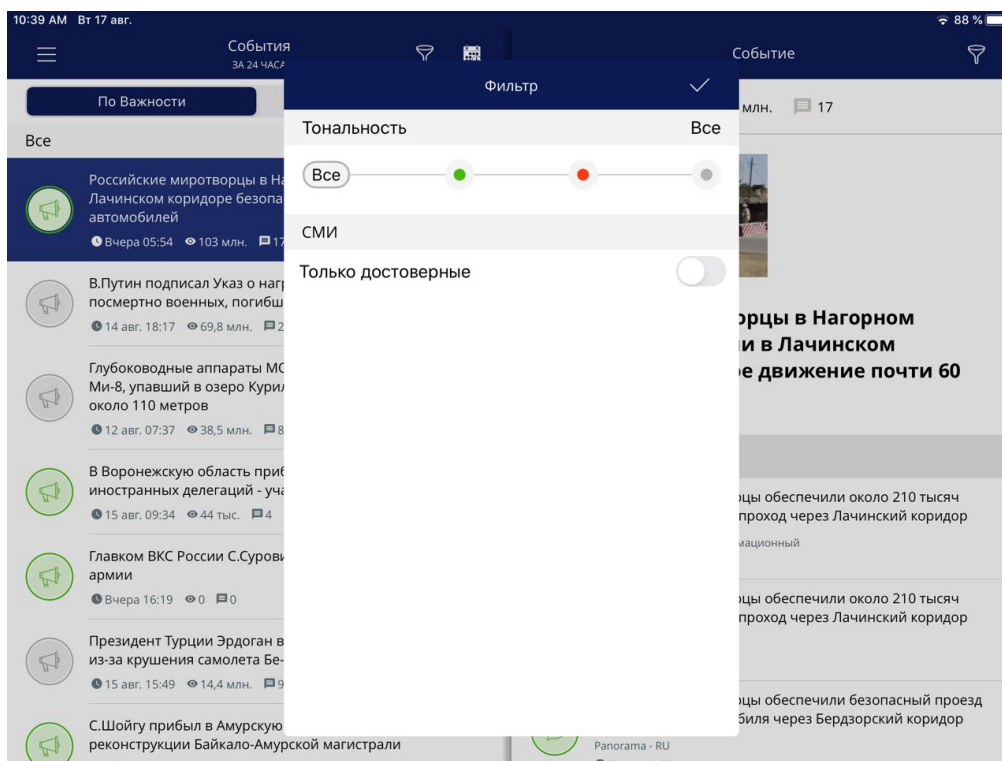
10:39 AM Вт 17 авг.

88 %

События
ЗА 24 ЧАСА

Событие

По Важности

Все

Российские миротворцы в На
Лачинском коридоре безопа
автомобилей
Вчера 05:54 103 млн. 17

В.Путин подписал Указ о нагр
посмертно военных, погибш
14 авг. 18:17 69,8 млн. 2

Глубоководные аппараты МС
Ми-8, упавший в озеро Курил
около 110 метров
12 авг. 07:37 38,5 млн. 8

В Воронежскую область приб
иностранных делегаций - уча
15 авг. 09:34 44 тыс. 4

Главком ВКС России С.Сурови
армии
Вчера 16:19 0 0

Президент Турции Эрдоган в
из-за крушения самолета Бе-
15 авг. 15:49 14,4 млн. 9

С.Шойгу прибыл в Амурскую
реконструкции Байкало-Амурской магистрали

Фильтр

Тональность
Все

Все

СМИ

Только достоверные

млн. 17

рцы в Нагорном
и в Лачинском
е движение почти 60

цы обеспечили около 210 тысяч
проход через Лачинский коридор

мационный

цы обеспечили около 210 тысяч
проход через Лачинский коридор

цы обеспечили безопасный проезд
биля через Бердзорский коридор

Panorama - RU